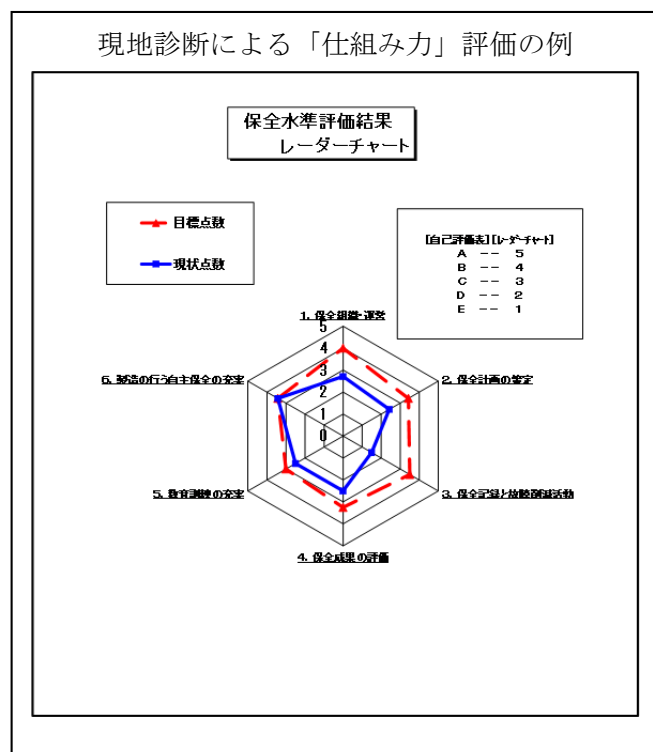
現地診断による「仕組み力」評価の例

保全水準評価結果
レーダーチャート

目標点数
現状点数

[自己評価表] [レーダーチャート]
A -- 5
B -- 4
C -- 3
D -- 2
E -- 1

1. 保全組織・運営
2. 保全計画の策定
3. 保全記録と故障削減活動
4. 保全成果の評価
5. 教育訓練の充実
6. 製造の行う自主保全の充実

5
4
3
2
1
0